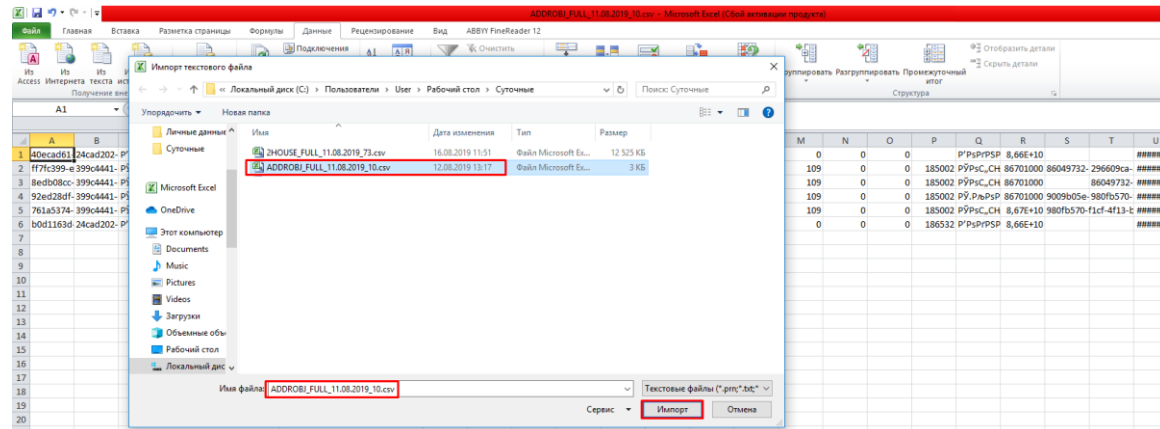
ADDROBJ_FULL_11.08.2019_10.csv - Microsoft Excel (Сбой активации продукта)

Файл Главная Вставка Разметка страницы Формулы Данные Рецензирование Вид ABBYY FineReader 12

Из Access Из Интернета Из текста Получение вне

Подключения

Очистить

Группировать Разгруппировать Промежуточный итог

Отобразить детали
Скрыть детали

Структура

A1

Импорт текстового файла

« Локальный диск (C:) › Пользователи › User › Рабочий стол › Суточные

Поиск: Суточные

Упорядочить ▾ Новая папка

Личные данные
Суточные
Microsoft Excel
OneDrive
Этот компьютер
Documents
Music
Pictures
Videos
Загрузки
Объемные объ
Рабочий стол
Локальный дис

| Имя | Дата изменения | Тип | Размер |
|---|---|---|---|
| 2HOUSE_FULL_11.08.2019_73.csv | 16.08.2019 11:51 | Файл Microsoft Ex... | 12 525 КБ |
| ADDROBJ_FULL_11.08.2019_10.csv | 12.08.2019 13:17 | Файл Microsoft Ex... | 3 КБ |

Имя файла: ADDROBJ_FULL_11.08.2019_10.csv

Текстовые файлы (*.prn;*.txt;*

Сервис ▾ Импорт Отмена

| | A | B | M | N | O | P | Q | R | S | T | U |
|---|---|---|---|---|---|---|---|---|---|---|---|
| 1 | 40ecad61 | 24cad202- Р' | 0 | 0 | 0 | | Р'РѕРґРЅР | 8,66E+10 | | | ##### |
| 2 | ff7fc399-e | 399c4441- Р | 109 | 0 | 0 | 185002 | РЎРѕС„СЊ | 86701000 | 86049732- | 296609ca- | ##### |
| 3 | 8edb08cc- | 399c4441- Р | 109 | 0 | 0 | 185002 | РЎРѕС„СЊ | 86701000 | | 86049732- | ##### |
| 4 | 92ed28df- | 399c4441- Р | 109 | 0 | 0 | 185002 | РЎ.РљРѕР | 86701000 | 9009b05e- | 980fb570- | ##### |
| 5 | 761a5374- | 399c4441- Р | 109 | 0 | 0 | 185002 | РЎРѕС„СЊ | 8,67E+10 | 980fb570- | f1cf-4f13-b | ##### |
| 6 | b0d1163d- | 24cad202- Р' | 0 | 0 | 0 | 186532 | Р'РѕРґРЅР | 8,66E+10 | | | ##### |

7 8 9 10 11 12 13 14 15 16 17 18 19 20